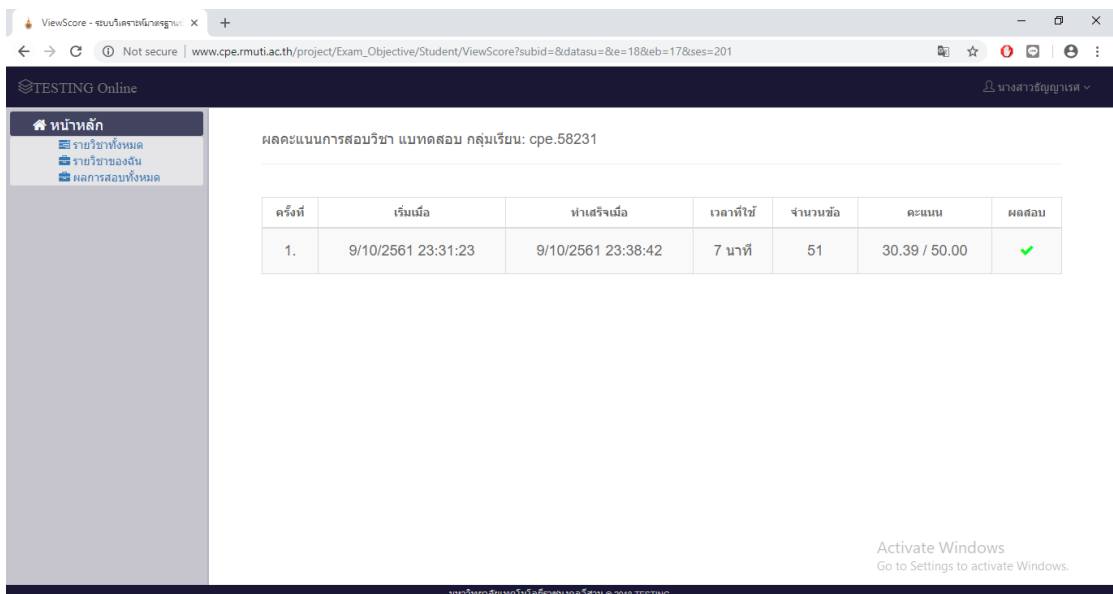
ViewScore - ระบบวิเคราะห์มาตรฐานฯ ×
+

Not secure | www.cpe.rmuti.ac.th/project/Exam_Objective/Student/ViewScore?subid=&datasu=&e=18&eb=17&ses=201

TESTING Online
นางสาวธัญญาเรศ

หน้าหลัก
รายวิชาทั้งหมด
รายวิชาของฉัน
ผลการสอบทั้งหมด

ผลคะแนนการสอบวิชา แบทดสอบ กลุ่มเรียน: cpe.58231

| ครั้งที่ | เริ่มเมื่อ | ทำเสร็จเมื่อ | เวลาที่ใช้ | จำนวนข้อ | คะแนน | ผลสอบ |
|---|---|---|---|---|---|---|
| 1. | 9/10/2561 23:31:23 | 9/10/2561 23:38:42 | 7 นาที | 51 | 30.39 / 50.00 | ✔ |

Activate Windows
Go to Settings to activate Windows.

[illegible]